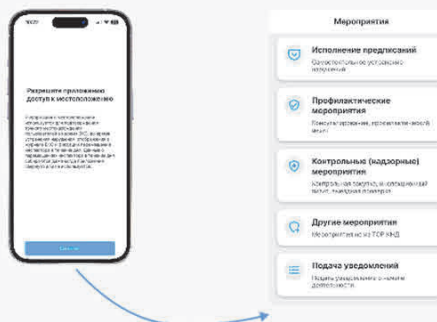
Разрешите приложению доступ к местоположению

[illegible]

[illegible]

Мероприятия

Исполнение предписаний
Самостоятельное устранение нарушений

Профилактические мероприятия
Консультирование, профилактический визит

Контрольные (надзорные) мероприятия
Контрольная закупка, инспекционный визит, выездная проверка

Другие мероприятия
Мероприятия не из ТОР КНД

Подача уведомлений
Подать уведомление о начале деятельности